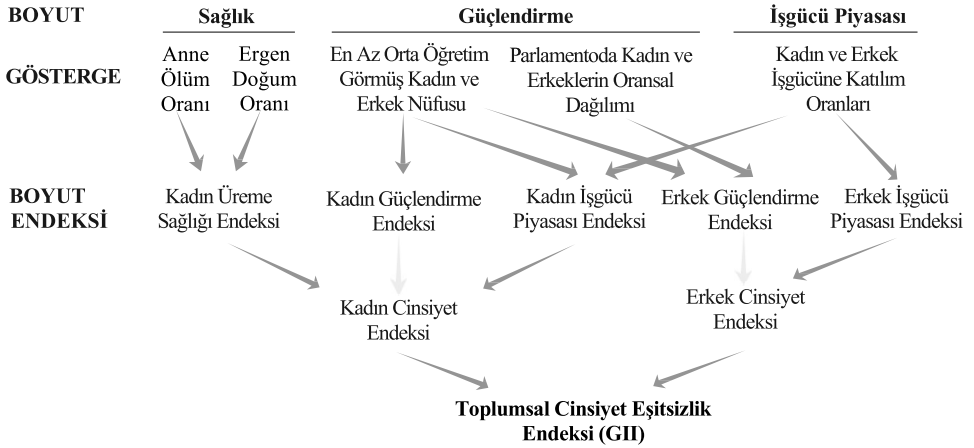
BOYUT

Sağlık

Güçlendirme

İşgücü Piyasası

GÖSTERGE

Anne Ölüm Oranı

Ergen Doğum Oranı

En Az Orta Öğretim Görmüş Kadın ve Erkek Nüfusu

Parlamentoda Kadın ve Erkeklerin Oransal Dağılımı

Kadın ve Erkek İşgücüne Katılım Oranları

BOYUT ENDEKSİ

Kadın Üreme Sağlığı Endeksi

Kadın Güçlendirme Endeksi

Kadın İşgücü Piyasası Endeksi

Erkek Güçlendirme Endeksi

Erkek İşgücü Piyasası Endeksi

Kadın Cinsiyet Endeksi

Erkek Cinsiyet Endeksi

Toplumsal Cinsiyet Eşitsizlik Endeksi (GII)